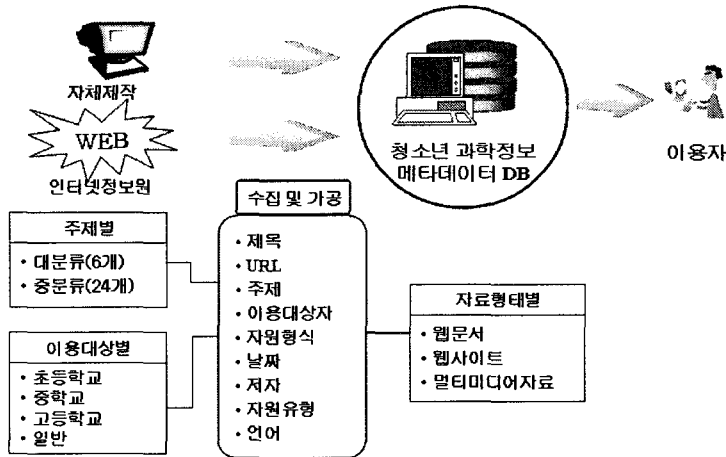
자체제작

WEB

인터넷정보원

청소년 과학정보
메타데이터 DB

이용자

수집 및 가공

• 제목
• URL
• 주제
• 이용대상자
• 자원형식
• 날짜
• 저자
• 자원유형
• 언어

주제별

• 대분류(6개)
• 중분류(24개)

이용대상별

• 초등학교
• 중학교
• 고등학교
• 일반

자료형태별

• 웹문서
• 웹사이트
• 멀티미디어자료